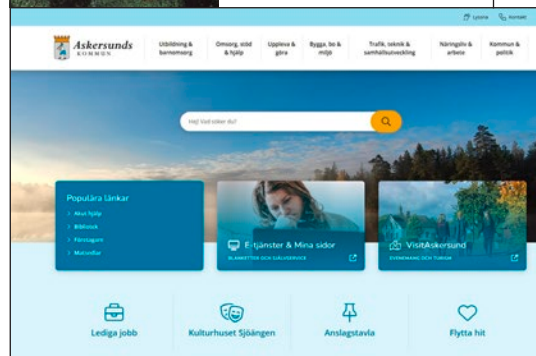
Tyck till  Kontakt

Askersunds KOMMUN

Utbildning & barnomsorg
Omsorg, stöd & hjälp
Uppleva & göra
Bygga, bo & miljö
Trafik, teknik & samhällsutveckling
Näringsliv & arbete
Kommun & politik

Hej! Vad söker du?

Populära länkar
Akut hjälp
Bibliotek
Förskolan
Matsedlar

E-tjänster & Mina sidor
BLANKETTER OCH SJÄLVSERVICE

VisitAskersund
EVENEMANG OCH TURISM

Lediga jobb
Kulturhuset Sjöängen
Anslagstavla
Flytta hit